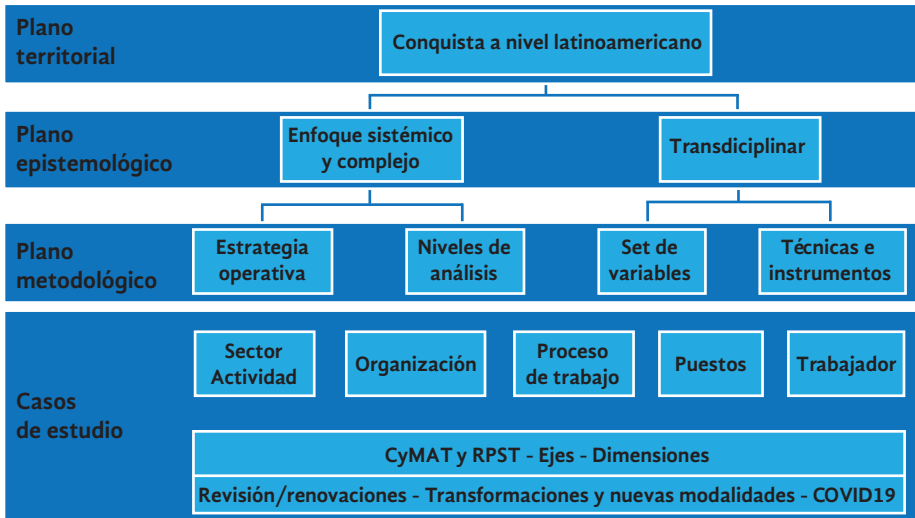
Plano territorial

Conquista a nivel latinoamericano

Plano epistemológico

Enfoque sistémico y complejo

Transdiciplinar

Plano metodológico

Estrategia operativa

Niveles de análisis

Set de variables

Técnicas e instrumentos

Casos de estudio

Sector Actividad

Organización

Proceso de trabajo

Puestos

Trabajador

CyMAT y RPST - Ejes - Dimensiones

Revisión/renovaciones - Transformaciones y nuevas modalidades - COVID19